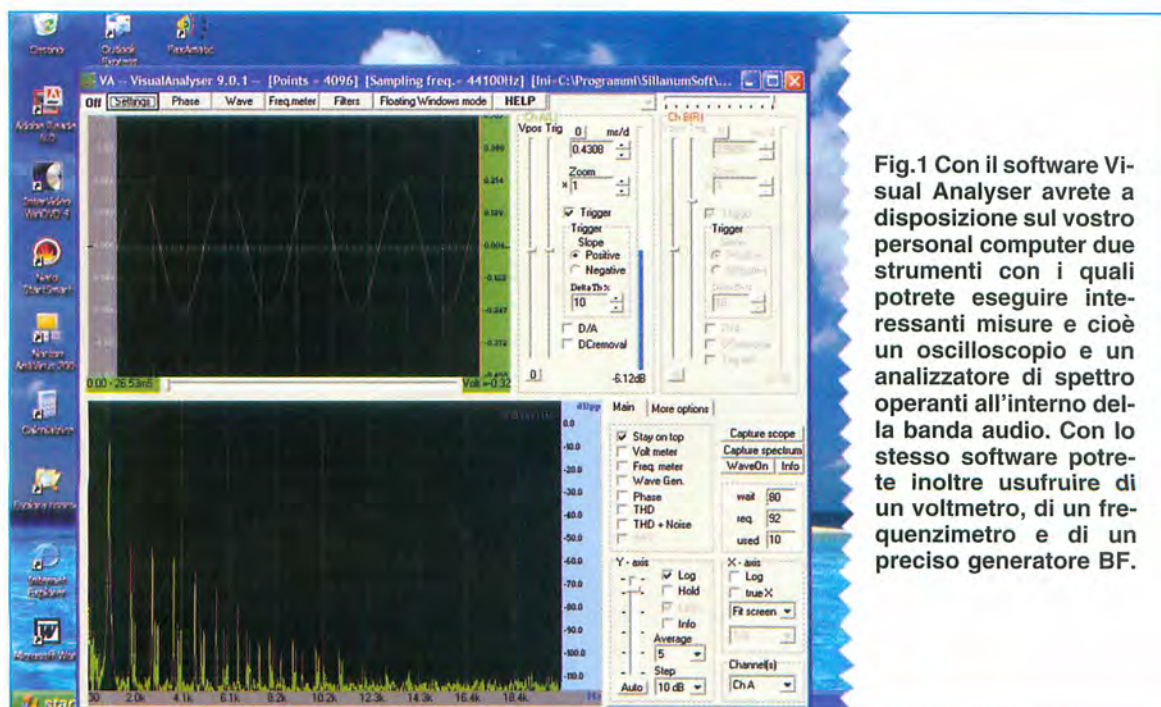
VA -- VisualAnalyser 9.0.1 -- [Points = 4096] [Sampling freq. = 44100Hz] [Ini=C:\Programmi\SillanumSoft\...

Off Settings Phase Wave Freq.meter Filters Floating Windows mode HELP

Vpos Trig 0 ms/d 0.4308 Zoom x 1 Trigger Trigger Slope Positive Negative Delta Th % 10 D/A DCremoval 0 -6.12dB

Ch B(R) Trigger

0.00 - 26.53mS Volt = -0.32

Main More options

Stay on top Volt meter Freq. meter Wave Gen. Phase THD THD + Noise

Capture scope Capture spectrum WaveOn Info

wait 80 req. 92 used 10

Y - axis Log Hold Info Average 5 Step Auto 10 dB

X - axis Log true X Fit screen Channel(s) Ch A

0.0 -10.0 -20.0 -30.0 -40.0 -50.0 -60.0 -70.0 -80.0 -90.0 -100.0 -110.0

2.0k 4.1k 6.1k 8.2k 10.2k 12.3k 14.3k 16.4k 18.4k

Fig.1 Con il software Visual Analyser avrete a disposizione sul vostro personal computer due strumenti con i quali potrete eseguire interessanti misure e cioè un oscilloscopio e un analizzatore di spettro operanti all'interno della banda audio. Con lo stesso software potrete inoltre usufruire di un voltmetro, di un frequenzimetro e di un preciso generatore BF.